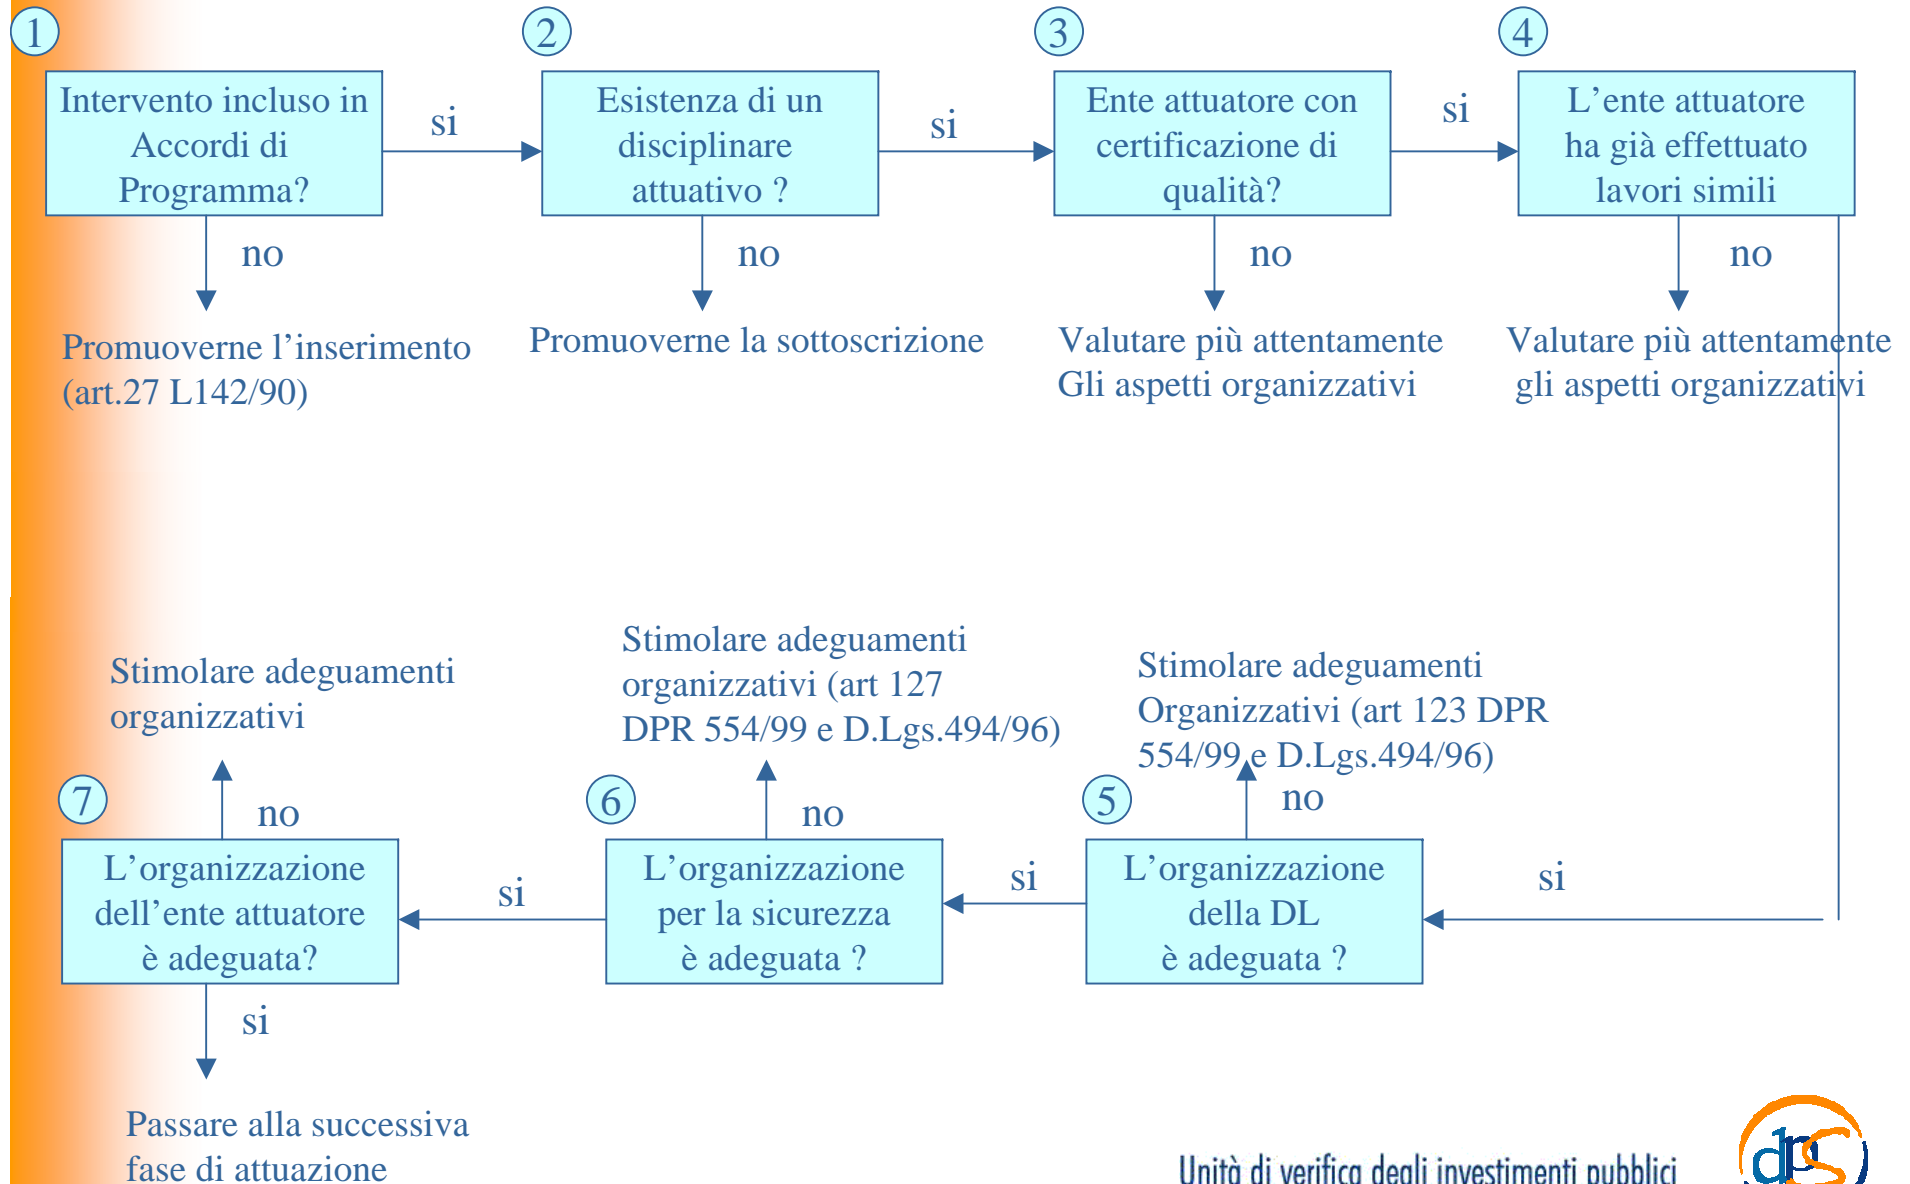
1

Intervento incluso in Accordi di Programma?

si

2

Esistenza di un disciplinare attuativo ?

si

3

Ente attuatore con certificazione di qualità?

si

4

L'ente attuatore ha già effettuato lavori simili

no

Promuoverne l'inserimento (art.27 L142/90)

no

Promuoverne la sottoscrizione

no

Valutare più attentamente Gli aspetti organizzativi

no

Valutare più attentamente gli aspetti organizzativi

Stimolare adeguamenti organizzativi

Stimolare adeguamenti organizzativi (art 127 DPR 554/99 e D.Lgs.494/96)

Stimolare adeguamenti Organizzativi (art 123 DPR 554/99 e D.Lgs.494/96)

7

no

6

no

5

no

L'organizzazione dell'ente attuatore è adeguata?

si

L'organizzazione per la sicurezza è adeguata ?

si

L'organizzazione della DL è adeguata ?

si

si

Passare alla successiva fase di attuazione

Unità di verifica degli investimenti pubblici

dps